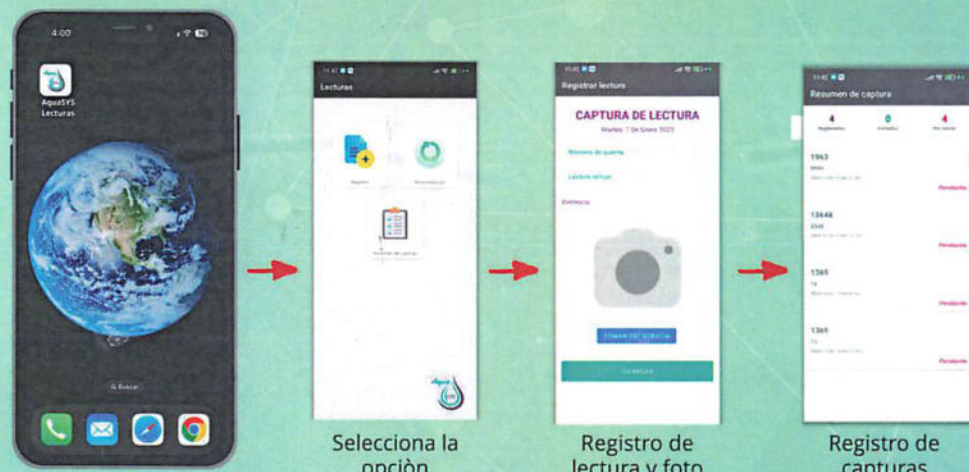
4:00

AquaSYS Lecturas

Buscar

Lecturas

Registro

Sincronizacion

Resumen de captura

Selecciona la opción

Registrar lectura

CAPTURA DE LECTURA

Martes, 7 De Enero 2025

Número de cuenta

Lectura actual

Incidencia

TOMAR FOTOGRAFIA

GUARDAR

Registro de lectura y foto

Resumen de captura

4
Registrados

0
Enviados

4
Por enviar

1963

Pendiente

13648

Pendiente

1369

Pendiente

1369

Pendiente

Registro de capturas